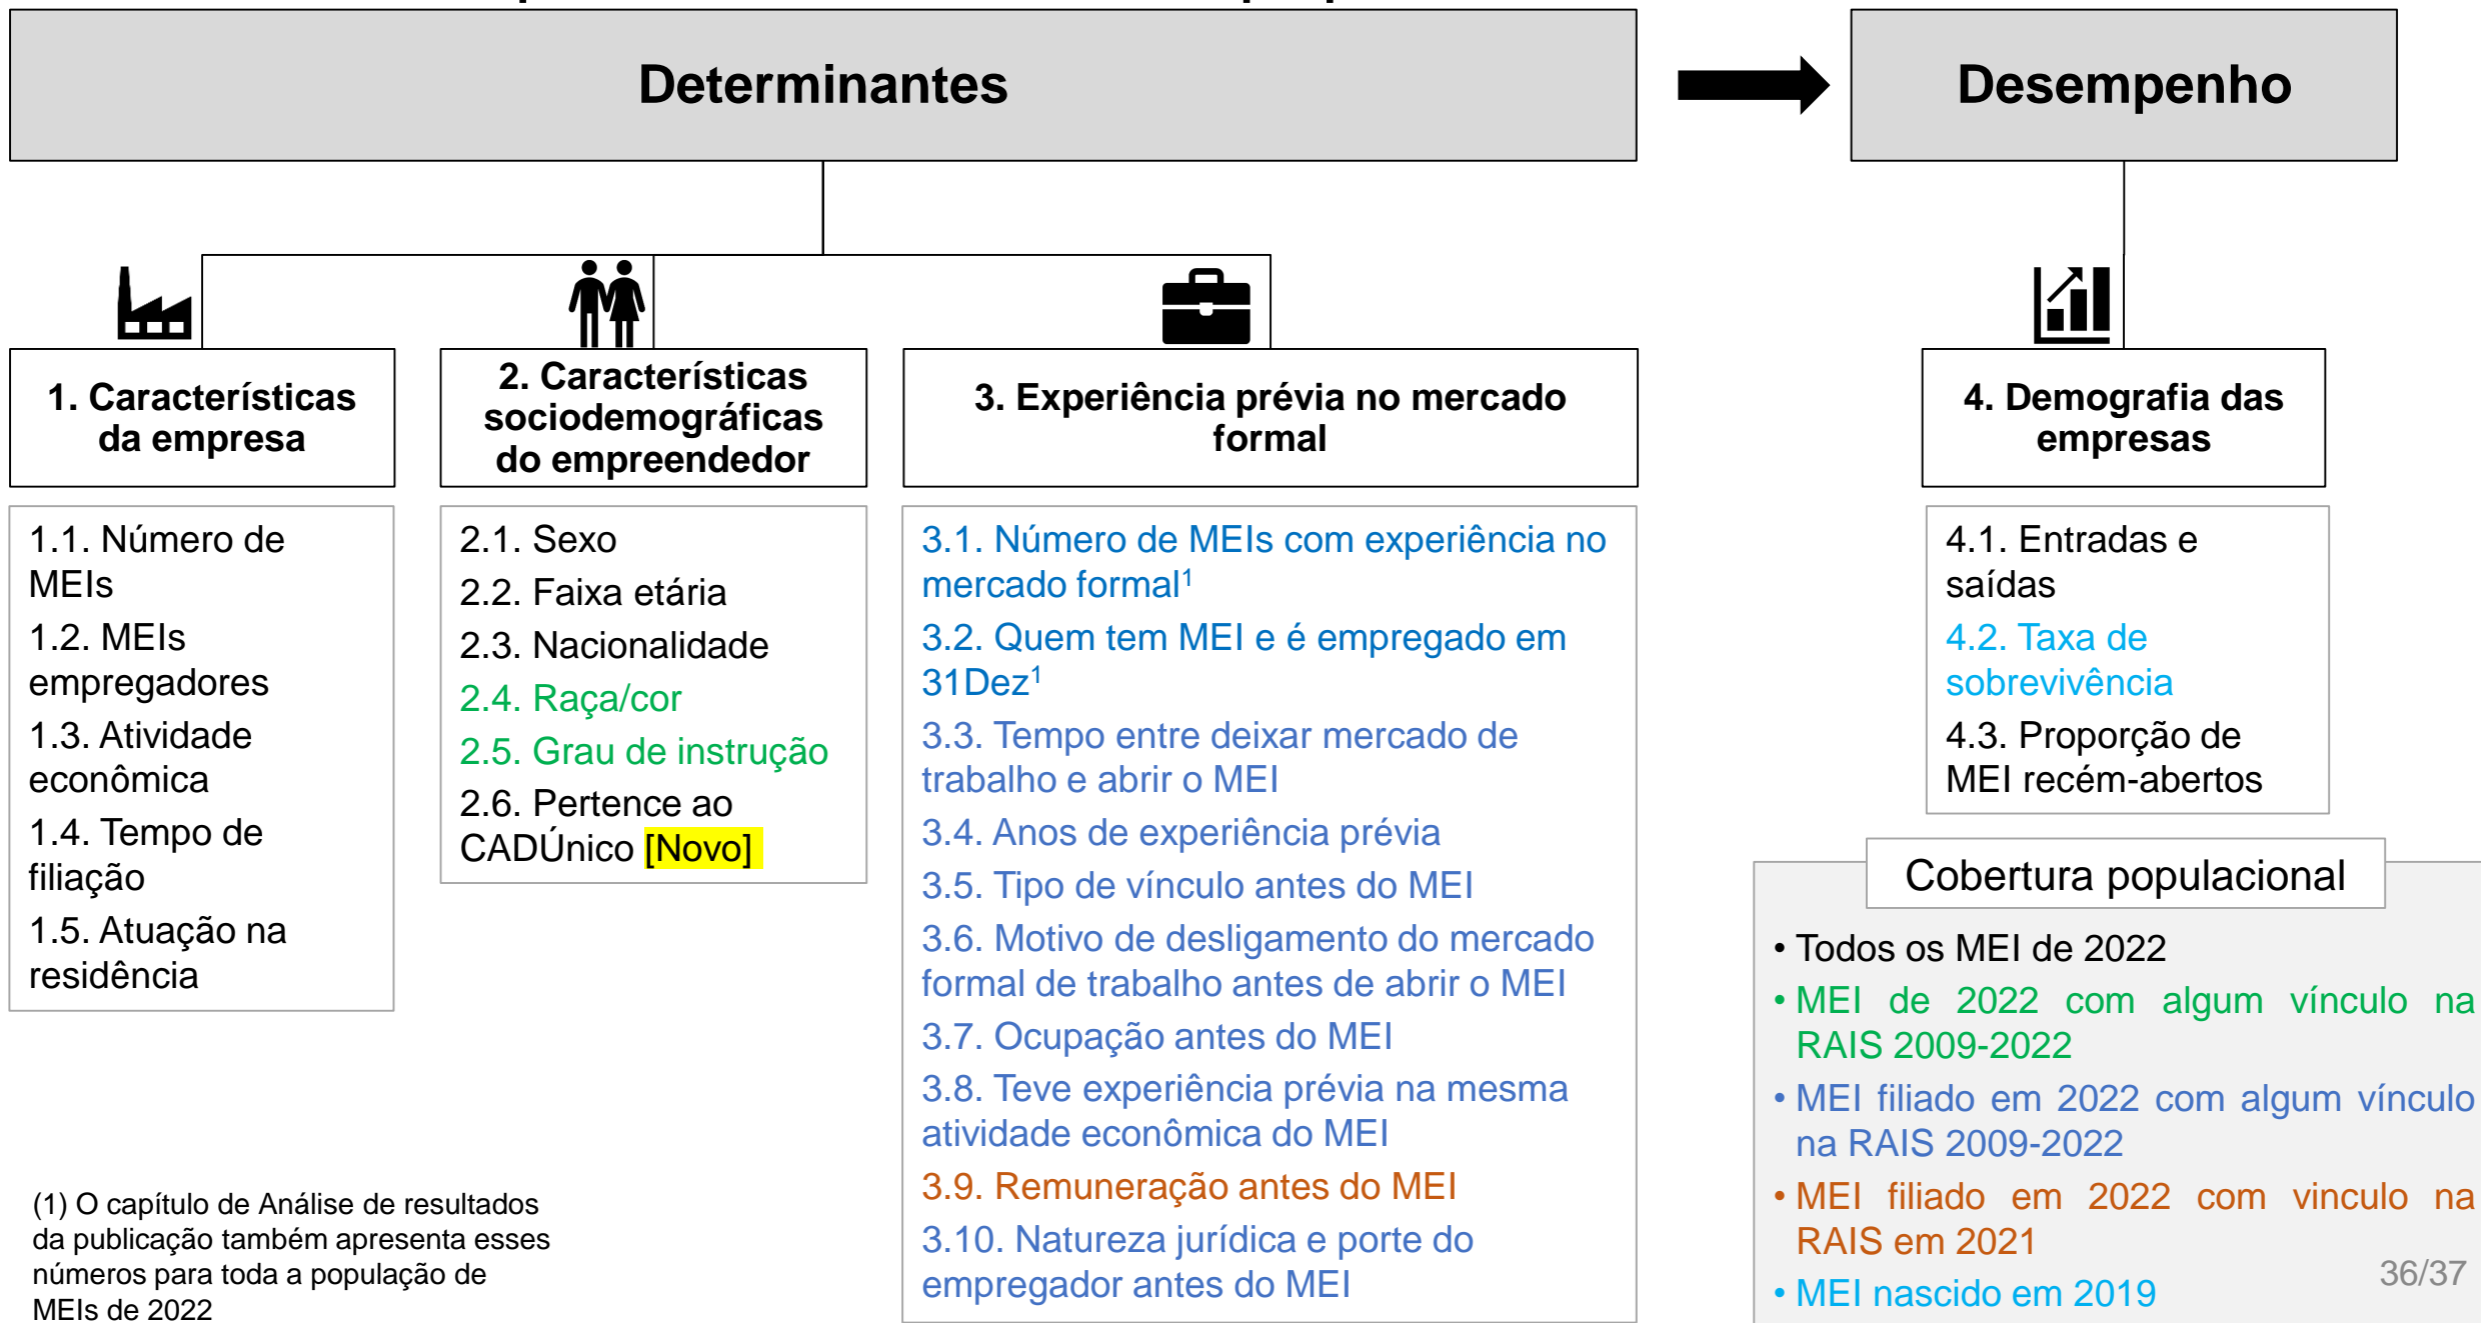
Determinantes

Desempenho

1. Características da empresa

1.1. Número de MEIs
1.2. MEIs empregadores
1.3. Atividade econômica
1.4. Tempo de filiação
1.5. Atuação na residência

2. Características sociodemográficas do empreendedor

2.1. Sexo
2.2. Faixa etária
2.3. Nacionalidade
2.4. Raça/cor
2.5. Grau de instrução
2.6. Pertence ao CADÚnico [Novo]

3. Experiência prévia no mercado formal

3.1. Número de MEIs com experiência no mercado formal$^1$
3.2. Quem tem MEI e é empregado em 31Dez$^1$
3.3. Tempo entre deixar mercado de trabalho e abrir o MEI
3.4. Anos de experiência prévia
3.5. Tipo de vínculo antes do MEI
3.6. Motivo de desligamento do mercado formal de trabalho antes de abrir o MEI
3.7. Ocupação antes do MEI
3.8. Teve experiência prévia na mesma atividade econômica do MEI
3.9. Remuneração antes do MEI
3.10. Natureza jurídica e porte do empregador antes do MEI

4. Demografia das empresas

4.1. Entradas e saídas
4.2. Taxa de sobrevivência
4.3. Proporção de MEI recém-abertos

Cobertura populacional

• Todos os MEI de 2022
• MEI de 2022 com algum vínculo na RAIS 2009-2022
• MEI filiado em 2022 com algum vínculo na RAIS 2009-2022
• MEI filiado em 2022 com vinculo na RAIS em 2021
• MEI nascido em 2019

(1) O capítulo de Análise de resultados da publicação também apresenta esses números para toda a população de MEIs de 2022

36/37